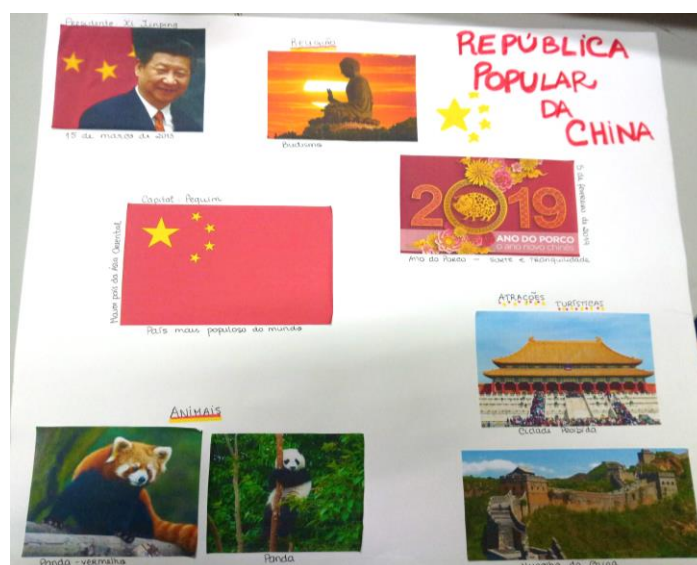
Presidente Xi Jinping

15 de março de 2013

Religião

Budismo

REPÚBLICA POPULAR DA CHINA

2019
ANO DO PORCO
é ano novo chinês

5 de fevereiro de 2019

Ano do Porco — sorte e tranquilidade

Capital: Pequim

Maior país da Ásia Oriental

País mais populoso do mundo

ATRAÇÕES TURÍSTICAS

Cidade Proibida

ANIMAIS

Panda - vermelho

Panda

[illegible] da China